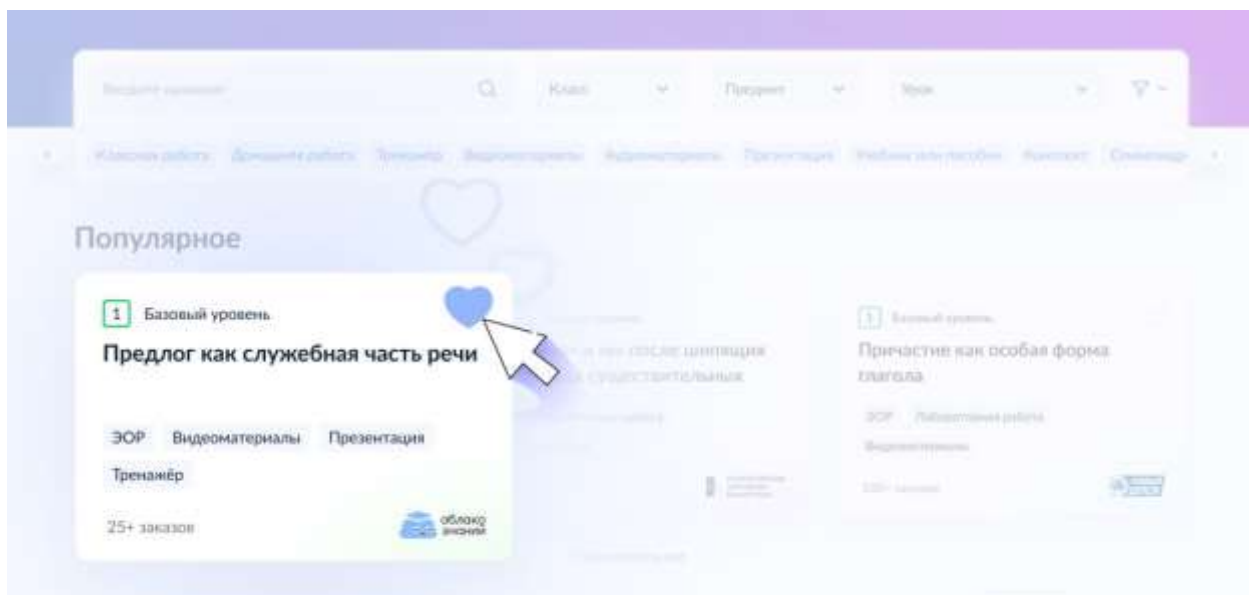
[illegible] Класс Предмет Урок

Классная работа Домашняя работа Тренажёр Видеоматериалы Аудиоматериалы Презентация Учебник или пособие Конспект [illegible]

Популярное

1 Базовый уровень

Предлог как служебная часть речи

ЭОР Видеоматериалы Презентация Тренажёр

25+ заказов

облако знаний

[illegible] после шипящих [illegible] существительных

1 Базовый уровень

Причастие как особая форма глагола

ЭОР Лабораторная работа Видеоматериалы

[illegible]